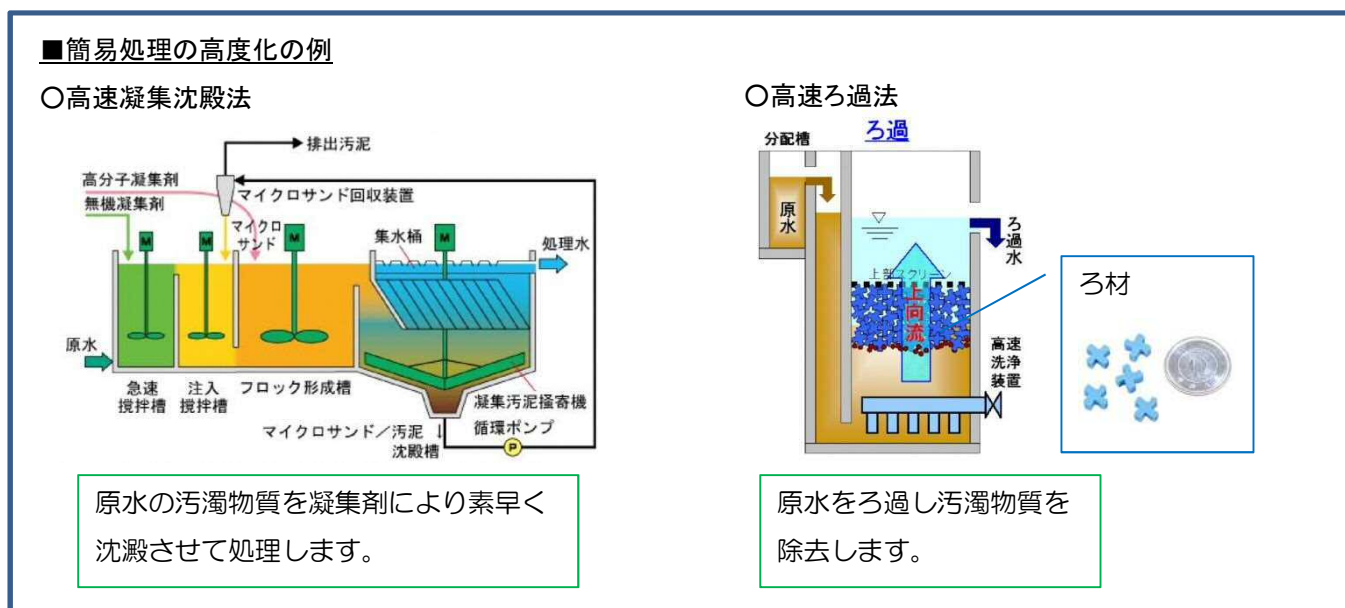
■簡易処理の高度化の例

○高速凝集沈殿法

排出汚泥
高分子凝集剤
無機凝集剤
マイクロサンド回収装置
マイクロサンド
M
M
M
M
集水桶
処理水
原水
急速攪拌槽
注入攪拌槽
フロック形成槽
凝集汚泥掻寄機
マイクロサンド／汚泥沈殿槽
循環ポンプ
P

原水の汚濁物質を凝集剤により素早く沈澱させて処理します。

○高速ろ過法

分配槽
ろ過
原水
ろ過水
上部スクリーン
上向流
高速洗浄装置
ろ材

原水をろ過し汚濁物質を除去します。